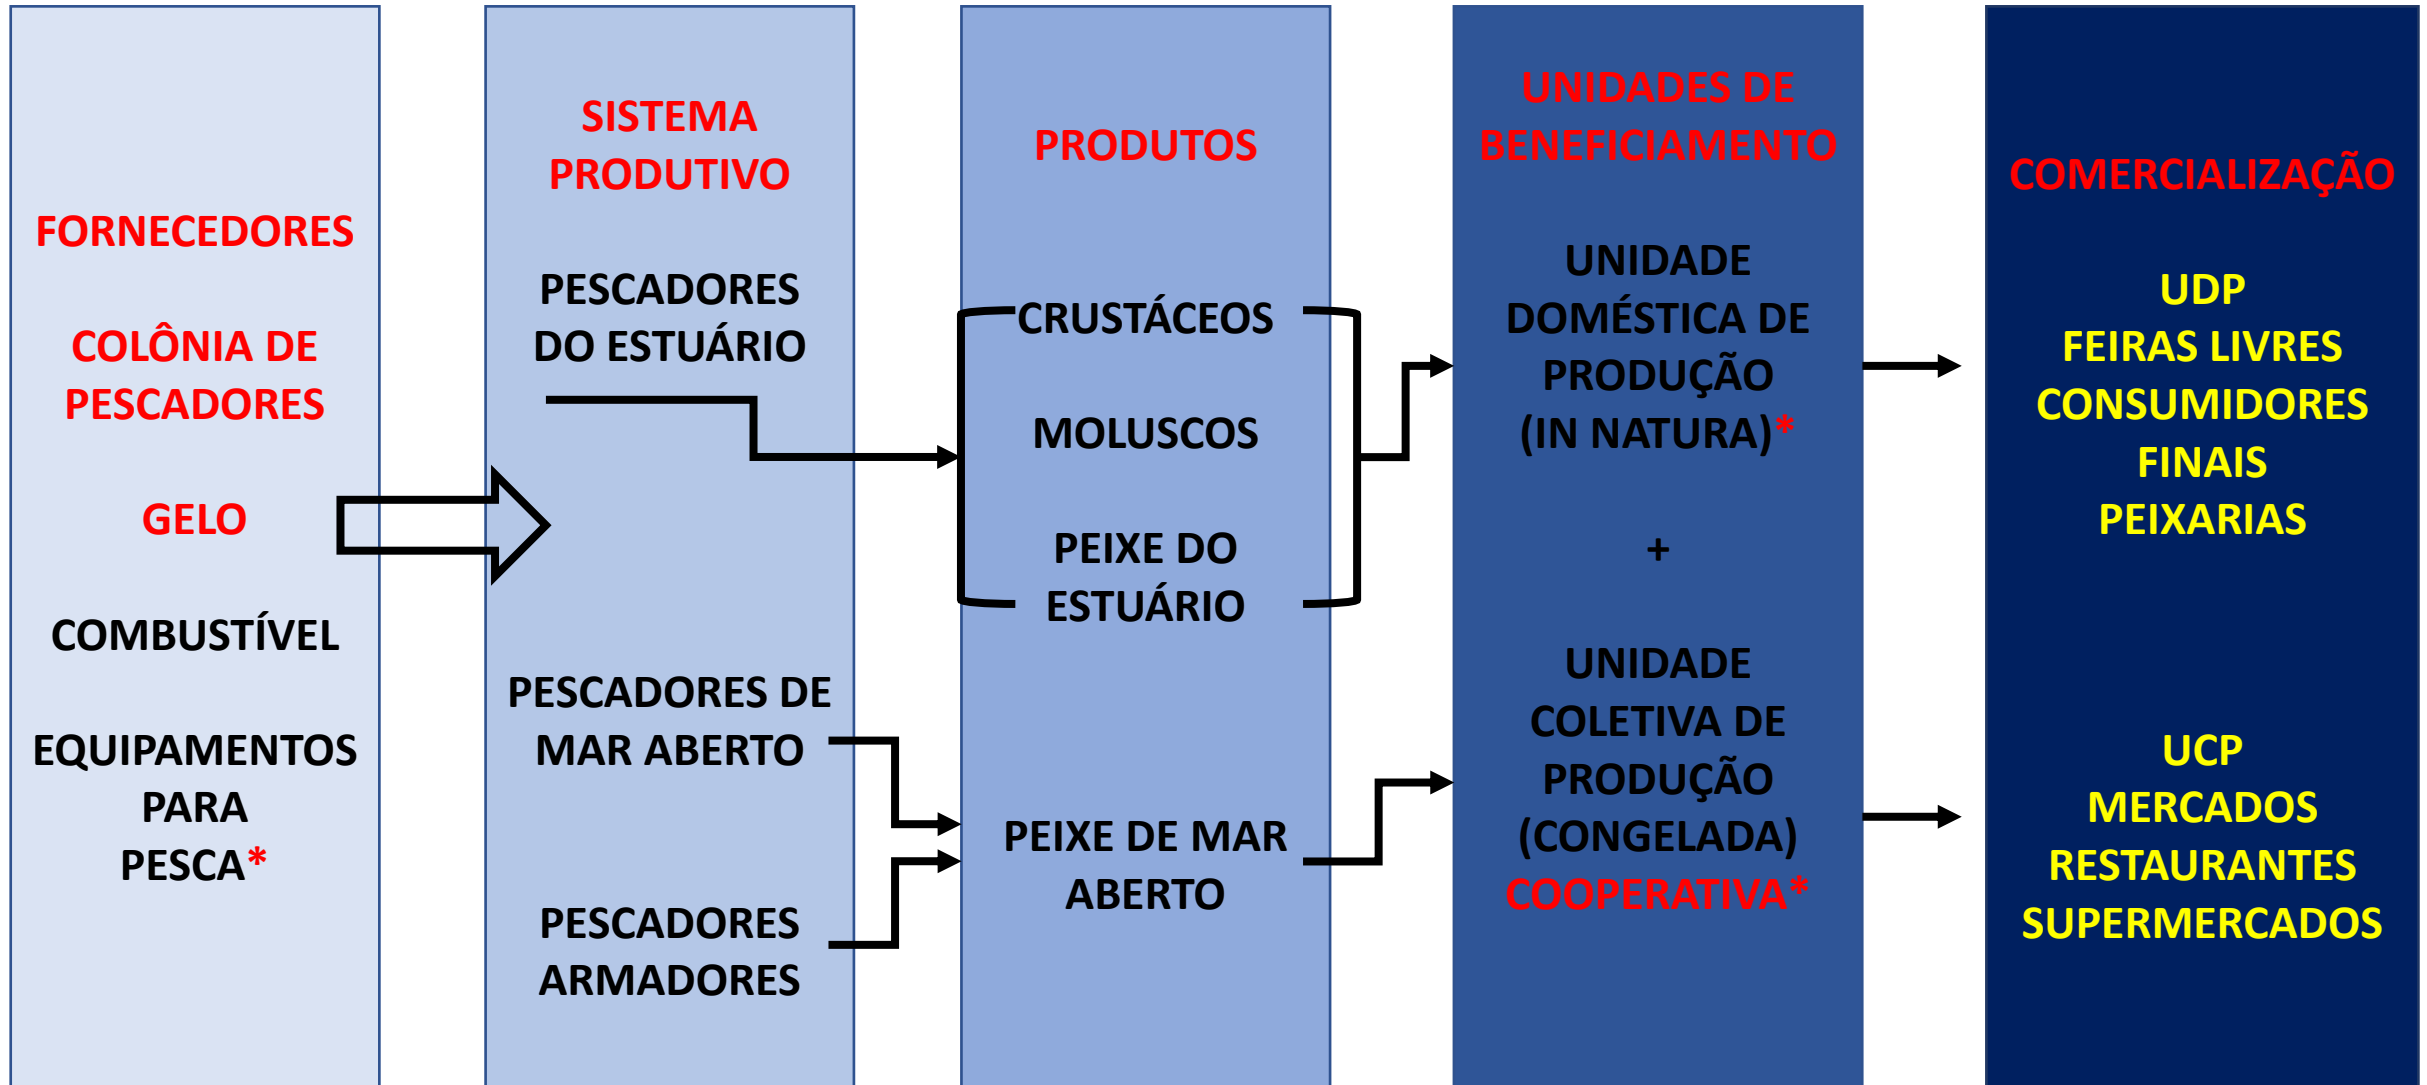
FORNECEDORES

COLÔNIA DE PESCADORES

GELO

COMBUSTÍVEL

EQUIPAMENTOS PARA PESCA*

SISTEMA PRODUTIVO

PESCADORES DO ESTUÁRIO

PESCADORES DE MAR ABERTO

PESCADORES ARMADORES

PRODUTOS

CRUSTÁCEOS

MOLUSCOS

PEIXE DO ESTUÁRIO

PEIXE DE MAR ABERTO

UNIDADES DE BENEFICIAMENTO

UNIDADE DOMÉSTICA DE PRODUÇÃO (IN NATURA)*

+

UNIDADE COLETIVA DE PRODUÇÃO (CONGELADA) COOPERATIVA*

COMERCIALIZAÇÃO

UDP
FEIRAS LIVRES
CONSUMIDORES FINAIS
PEIXARIAS

UCP
MERCADOS
RESTAURANTES
SUPERMERCADOS